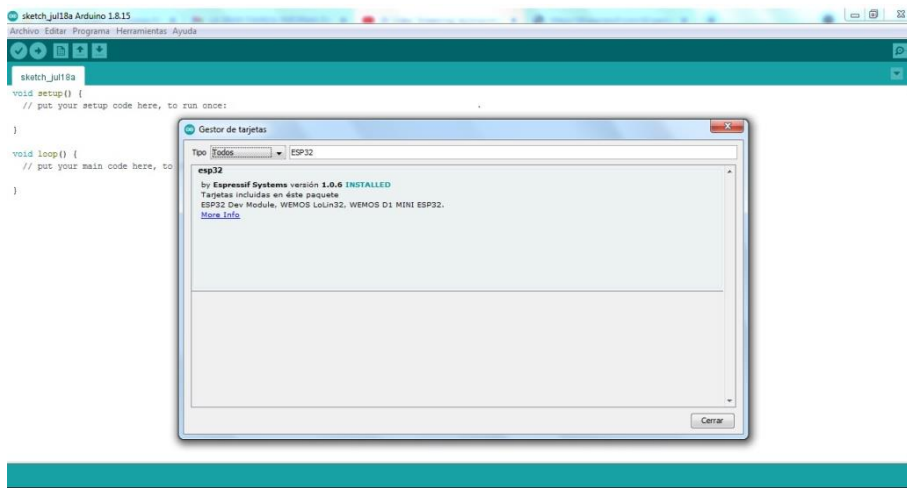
sketch_jul18a Arduino 1.8.15

Archivo Editar Programa Herramientas Ayuda

sketch_jul18a

void setup() {
  // put your setup code here, to run once:

}

void loop() {
  // put your main code here, to

}

Gestor de tarjetas

Tipo Todos ESP32

esp32
by Espressif Systems versión 1.0.6 INSTALLED
Tarjetas incluidas en éste paquete
ESP32 Dev Module, WEMOS LoLin32, WEMOS D1 MINI ESP32.
More Info

Cerrar